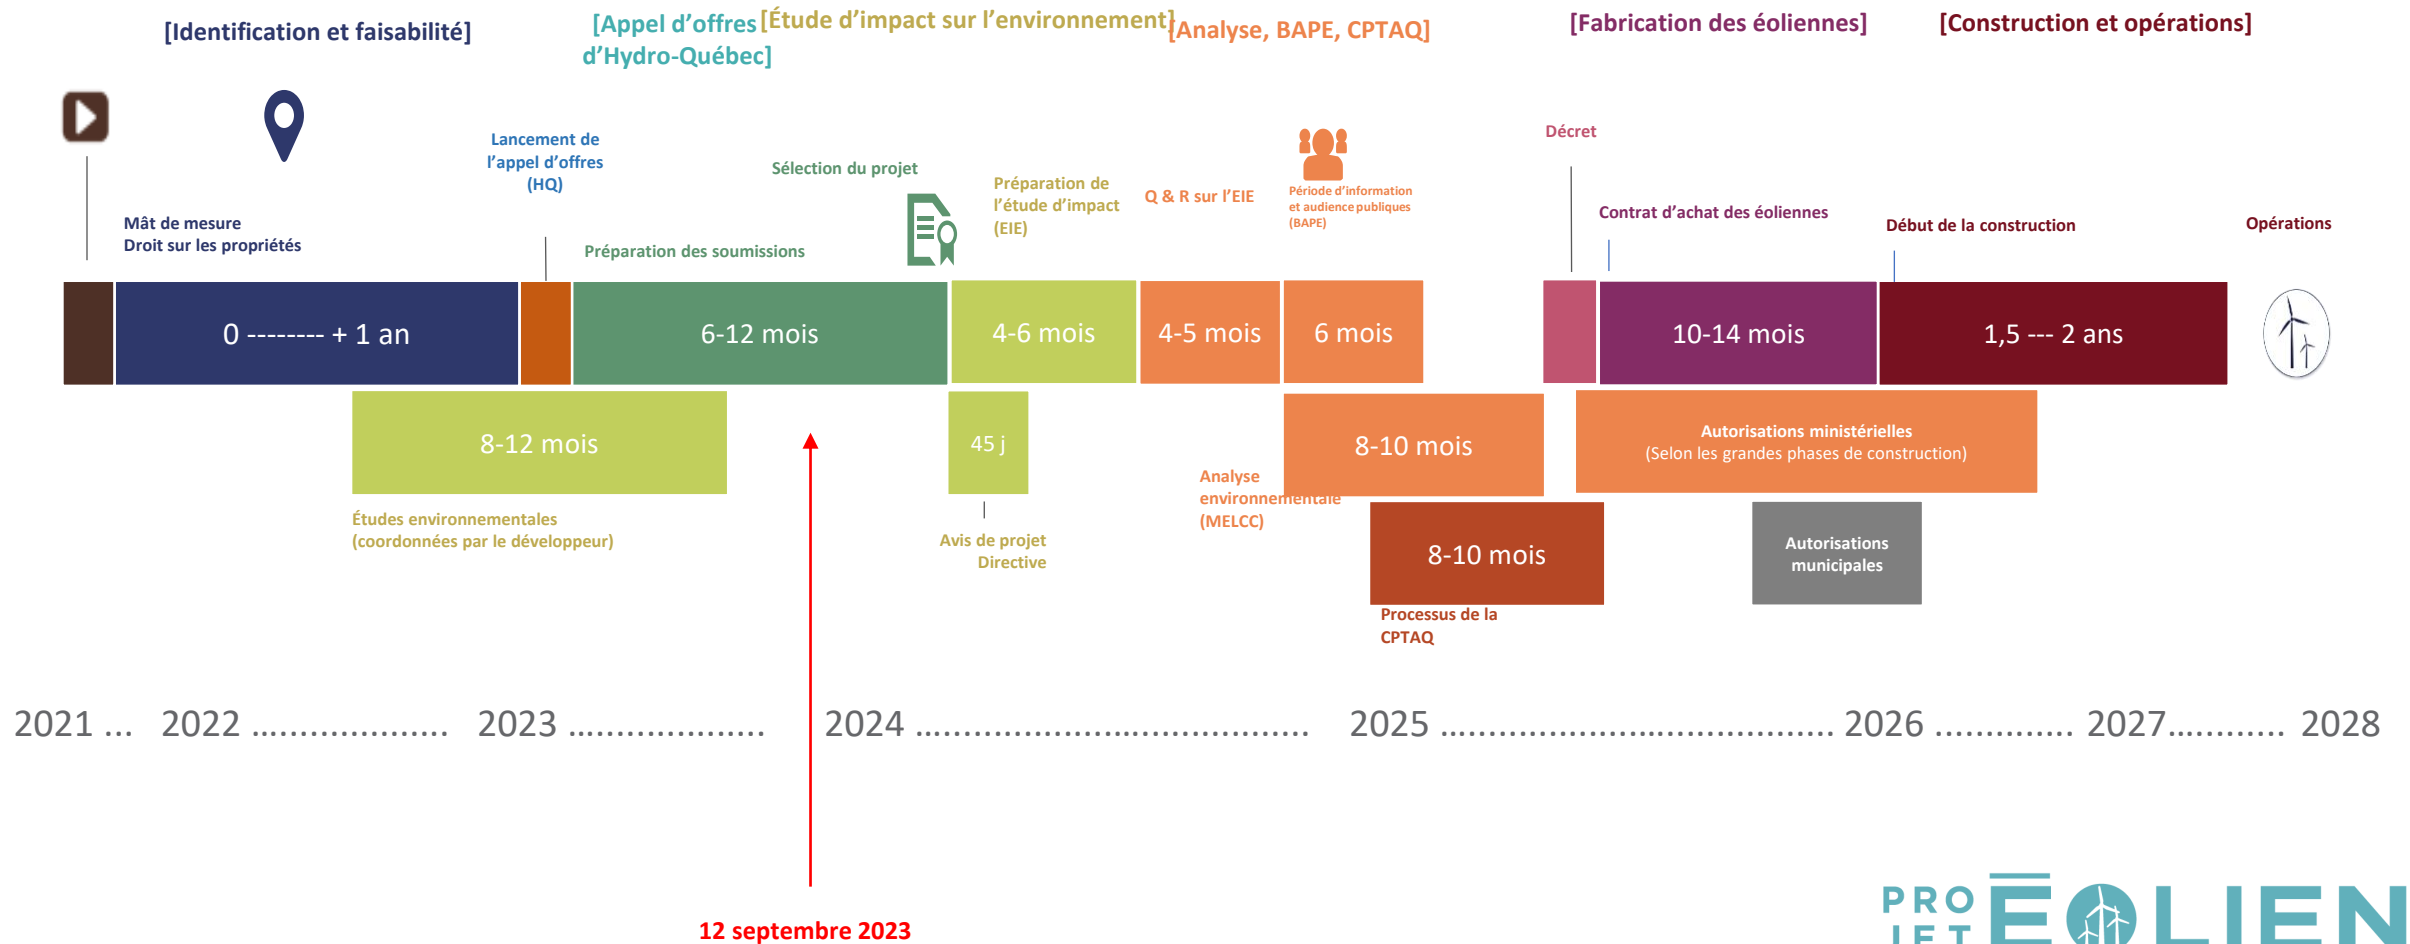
[Identification et faisabilité]

[Appel d'offres d'Hydro-Québec]

[Étude d'impact sur l'environnement]

[Analyse, BAPE, CPTAQ]

[Fabrication des éoliennes]

[Construction et opérations]

Mât de mesure
Droit sur les propriétés

Lancement de l'appel d'offres (HQ)

Préparation des soumissions

Sélection du projet

Préparation de l'étude d'impact (EIE)

Q & R sur l'EIE

Période d'information et audience publiques (BAPE)

Décret

Contrat d'achat des éoliennes

Début de la construction

Opérations

0 -------- + 1 an

6-12 mois

4-6 mois

4-5 mois

6 mois

10-14 mois

1,5 --- 2 ans

8-12 mois

45 j

8-10 mois

Autorisations ministérielles
(Selon les grandes phases de construction)

Études environnementales (coordonnées par le développeur)

Avis de projet Directive

Analyse environnementale (MELCC)

8-10 mois

Autorisations municipales

Processus de la CPTAQ

2021 ... 2022 .................. 2023 .................. 2024 ....................................... 2025 ....................................... 2026 ............. 2027........... 2028

12 septembre 2023

PROJET ÉOLIEN